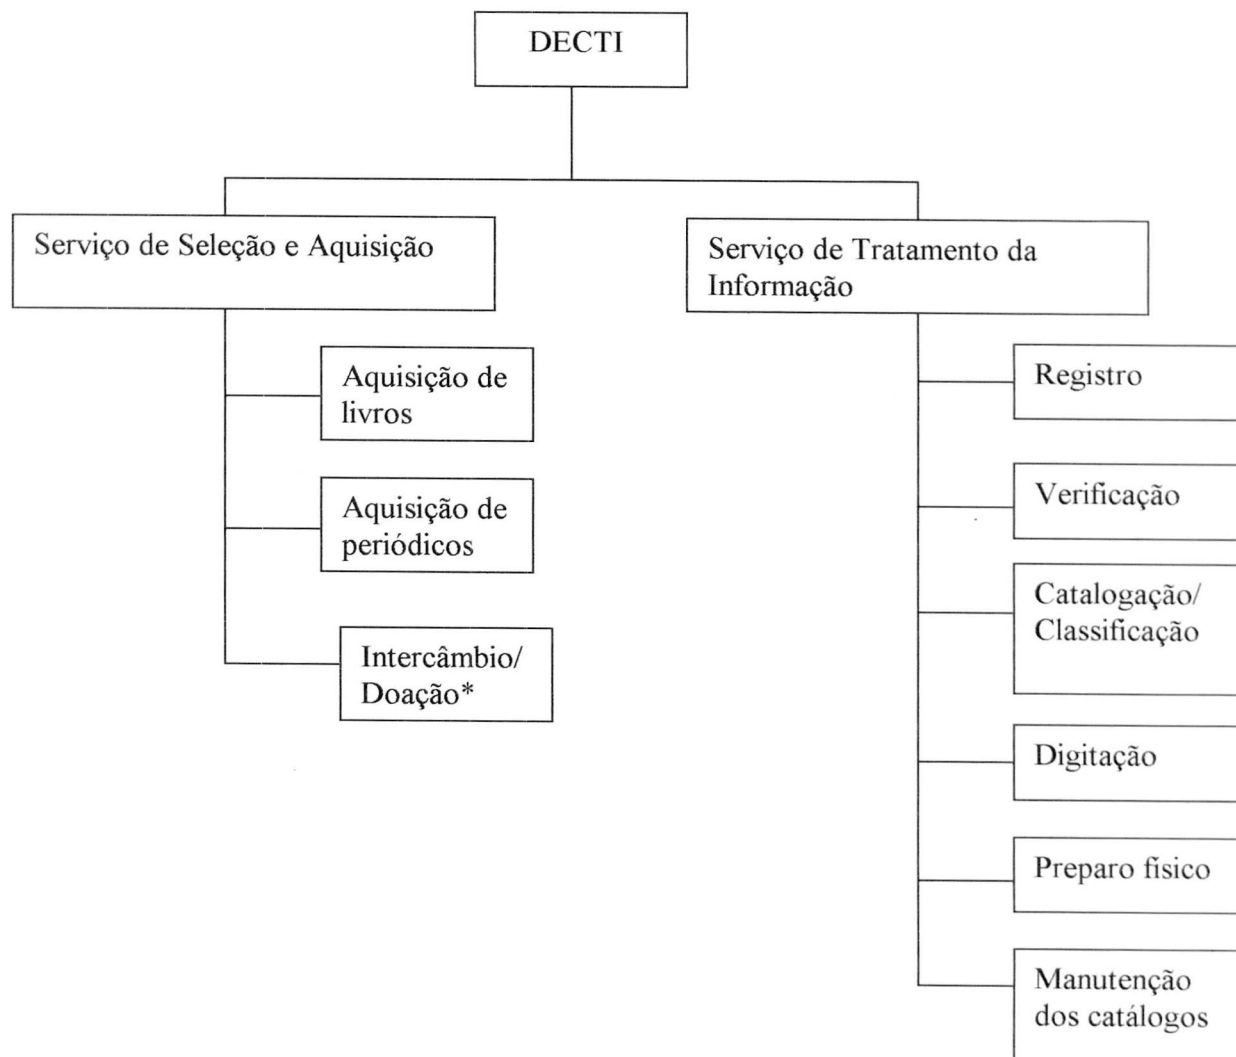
DECTI

Serviço de Seleção e Aquisição

Aquisição de livros

Aquisição de periódicos

Intercâmbio/ Doação*

Serviço de Tratamento da Informação

Registro

Verificação

Catalogação/ Classificação

Digitação

Preparo fisico

Manutenção dos catálogos